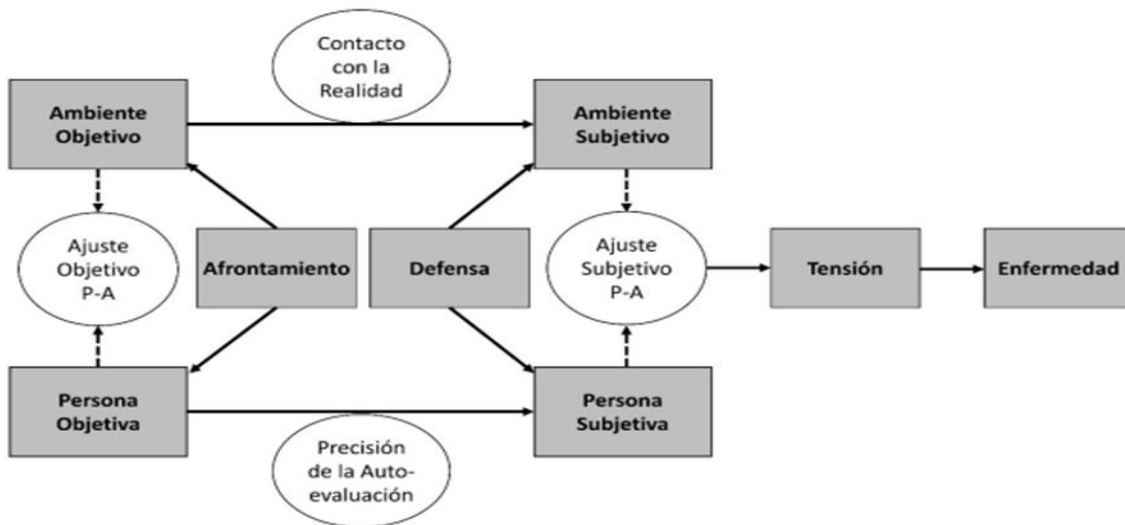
Contacto con la Realidad

Ambiente Objetivo

Ambiente Subjetivo

Ajuste Objetivo P-A

Afrontamiento

Defensa

Ajuste Subjetivo P-A

Tensión

Enfermedad

Persona Objetiva

Persona Subjetiva

Precisión de la Auto-evaluación